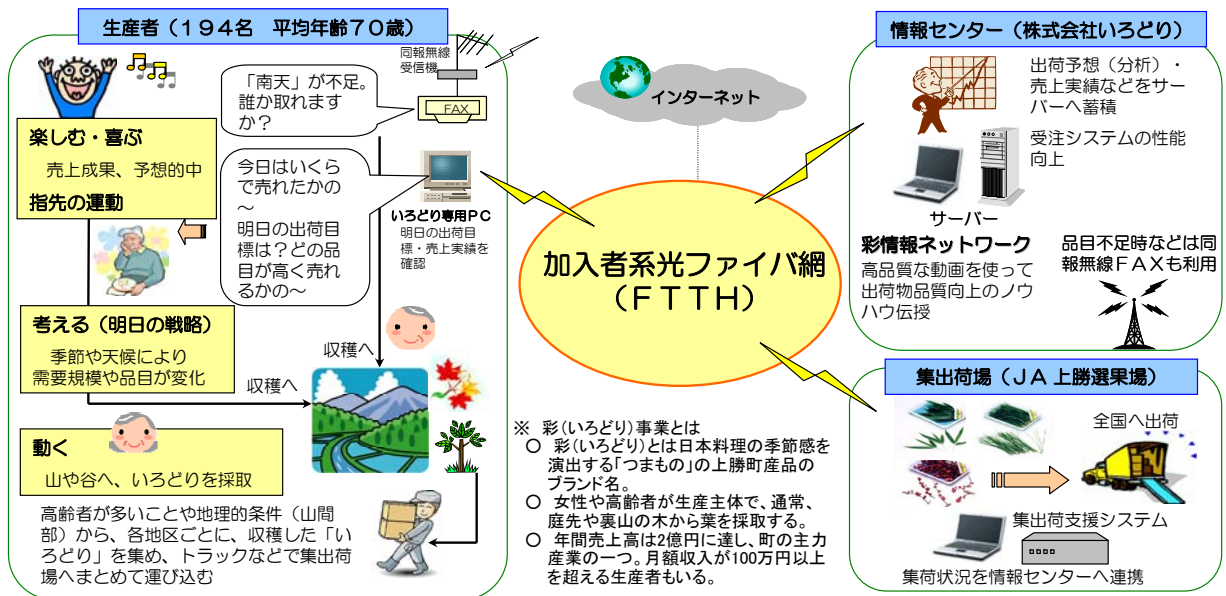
生産者（１９４名　平均年齢７０歳）

同報無線受信機

「南天」が不足。誰か取れますか？

FAX

楽しむ・喜ぶ
売上成果、予想的中
指先の運動

今日はいくらで売れたかの～
明日の出荷目標は？どの品目が高く売れるかの～

いろどり専用PC
明日の出荷目標・売上実績を確認

考える（明日の戦略）
季節や天候により需要規模や品目が変化

収穫へ

収穫へ

動く
山や谷へ、いろどりを採取

高齢者が多いことや地理的条件（山間部）から、各地区ごとに、収穫した「いろどり」を集め、トラックなどで集出荷場へまとめて運び込む

インターネット

加入者系光ファイバ網
（ＦＴＴＨ）

※　彩（いろどり）事業とは
○　彩（いろどり）とは日本料理の季節感を演出する「つまもの」の上勝町産品のブランド名。
○　女性や高齢者が生産主体で、通常、庭先や裏山の木から葉を採取する。
○　年間売上高は2億円に達し、町の主力産業の一つ。月額収入が100万円以上を超える生産者もいる。

情報センター（株式会社いろどり）

出荷予想（分析）・売上実績などをサーバーへ蓄積

受注システムの性能向上

サーバー

彩情報ネットワーク
高品質な動画を使って出荷物品質向上のノウハウ伝授

品目不足時などは同報無線ＦＡＸも利用

集出荷場（ＪＡ上勝選果場）

全国へ出荷

集出荷支援システム

集荷状況を情報センターへ連携